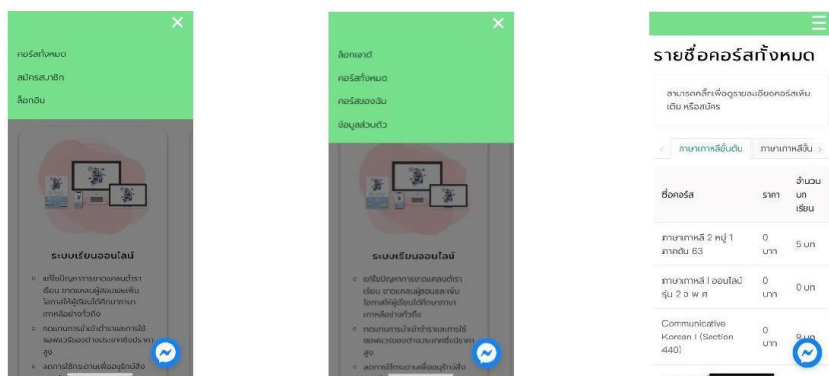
×

คอร์สทั้งหมด

สมัครสมาชิก

ล็อกอิน

ระบบเรียนออนไลน์

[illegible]

×

ล็อกเอาต์

คอร์สทั้งหมด

คอร์สของฉัน

ข้อมูลส่วนตัว

ระบบเรียนออนไลน์

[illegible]

รายชื่อคอร์สทั้งหมด

สามารถคลิ๊กเพื่อดูรายละเอียดคอร์สเพิ่มเติม หรือสมัคร

ภาษาเกาหลีขั้นต้น | ภาษาเกาหลีสั้น

| ชื่อคอร์ส | ราคา | จำนวนนักเรียน |
|---|---|---|
| ภาษาเกาหลี 2 หมู่ 1 ภาคต้น 63 | 0 บาท | 5 นก |
| ภาษาเกาหลี I ออนไลน์ รุ่น 2 อ พ ศ | 0 บาท | 0 นก |
| Communicative Korean I (Section 440) | 0 บาท | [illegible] |